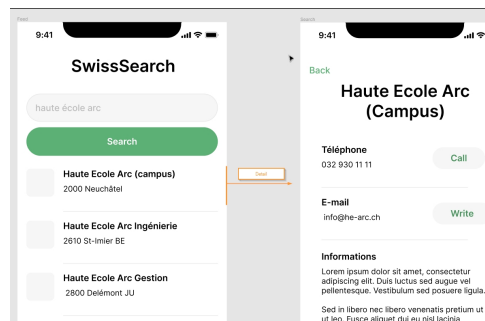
Feed

9:41

SwissSearch

haute école arc

Search

Haute Ecole Arc (campus)
2000 Neuchâtel

Haute Ecole Arc Ingénierie
2610 St-Imier BE

Haute Ecole Arc Gestion
2800 Delémont JU

Detail

Search

9:41

Back

Haute Ecole Arc (Campus)

Téléphone
032 930 11 11

Call

E-mail
info@he-arc.ch

Write

Informations
Lorem ipsum dolor sit amet, consectetur adipiscing elit. Duis luctus sed augue vel pellentesque. Vestibulum sed posuere ligula.

Sed in libero nec libero venenatis pretium ut ut leo. Fusce aliquet dui eu nisl lacinia